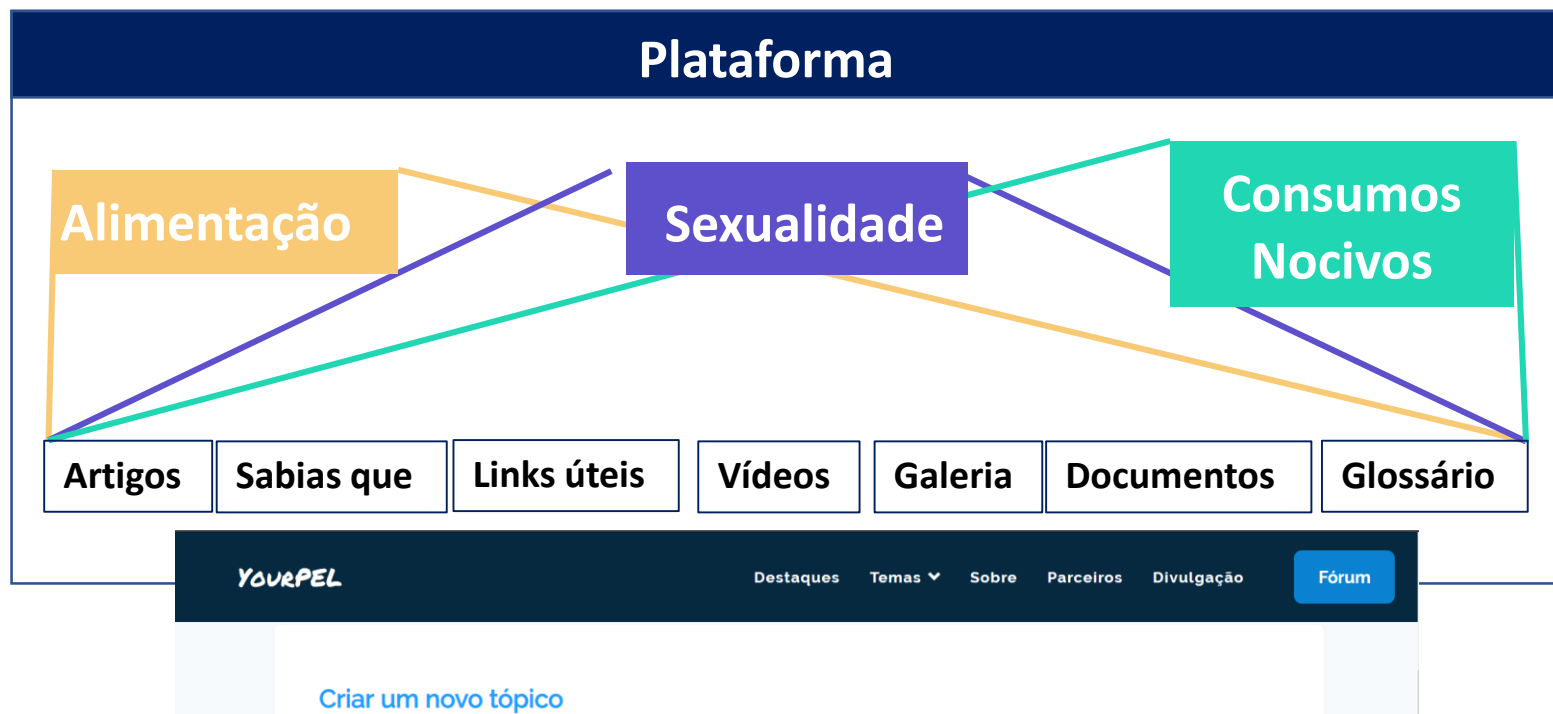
Plataforma

Alimentação

Sexualidade

Consumos Nocivos

Artigos
Sabias que
Links úteis
Vídeos
Galeria
Documentos
Glossário

YOURPEL
Destaques
Temas
Sobre
Parceiros
Divulgação
Fórum

Criar um novo tópico